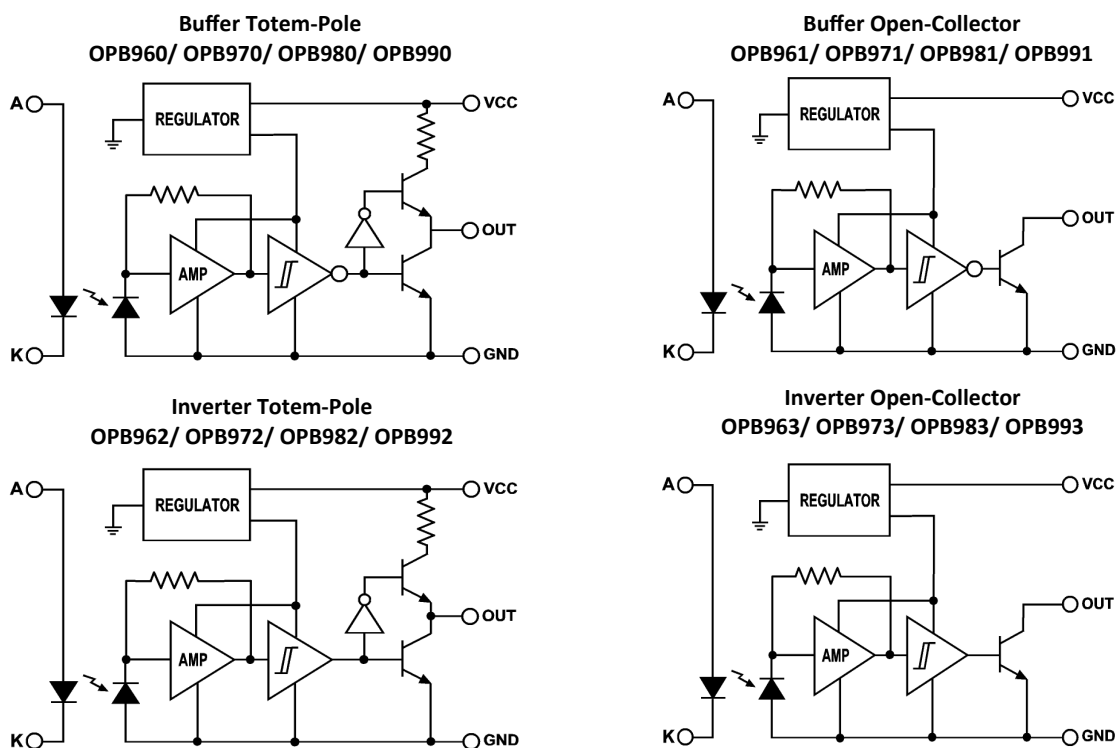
Buffer Totem-Pole
OPB960/ OPB970/ OPB980/ OPB990

A
REGULATOR
VCC
AMP
OUT
K
GND

Buffer Open-Collector
OPB961/ OPB971/ OPB981/ OPB991

A
REGULATOR
VCC
AMP
OUT
K
GND

Inverter Totem-Pole
OPB962/ OPB972/ OPB982/ OPB992

A
REGULATOR
VCC
AMP
OUT
K
GND

Inverter Open-Collector
OPB963/ OPB973/ OPB983/ OPB993

A
REGULATOR
VCC
AMP
OUT
K
GND